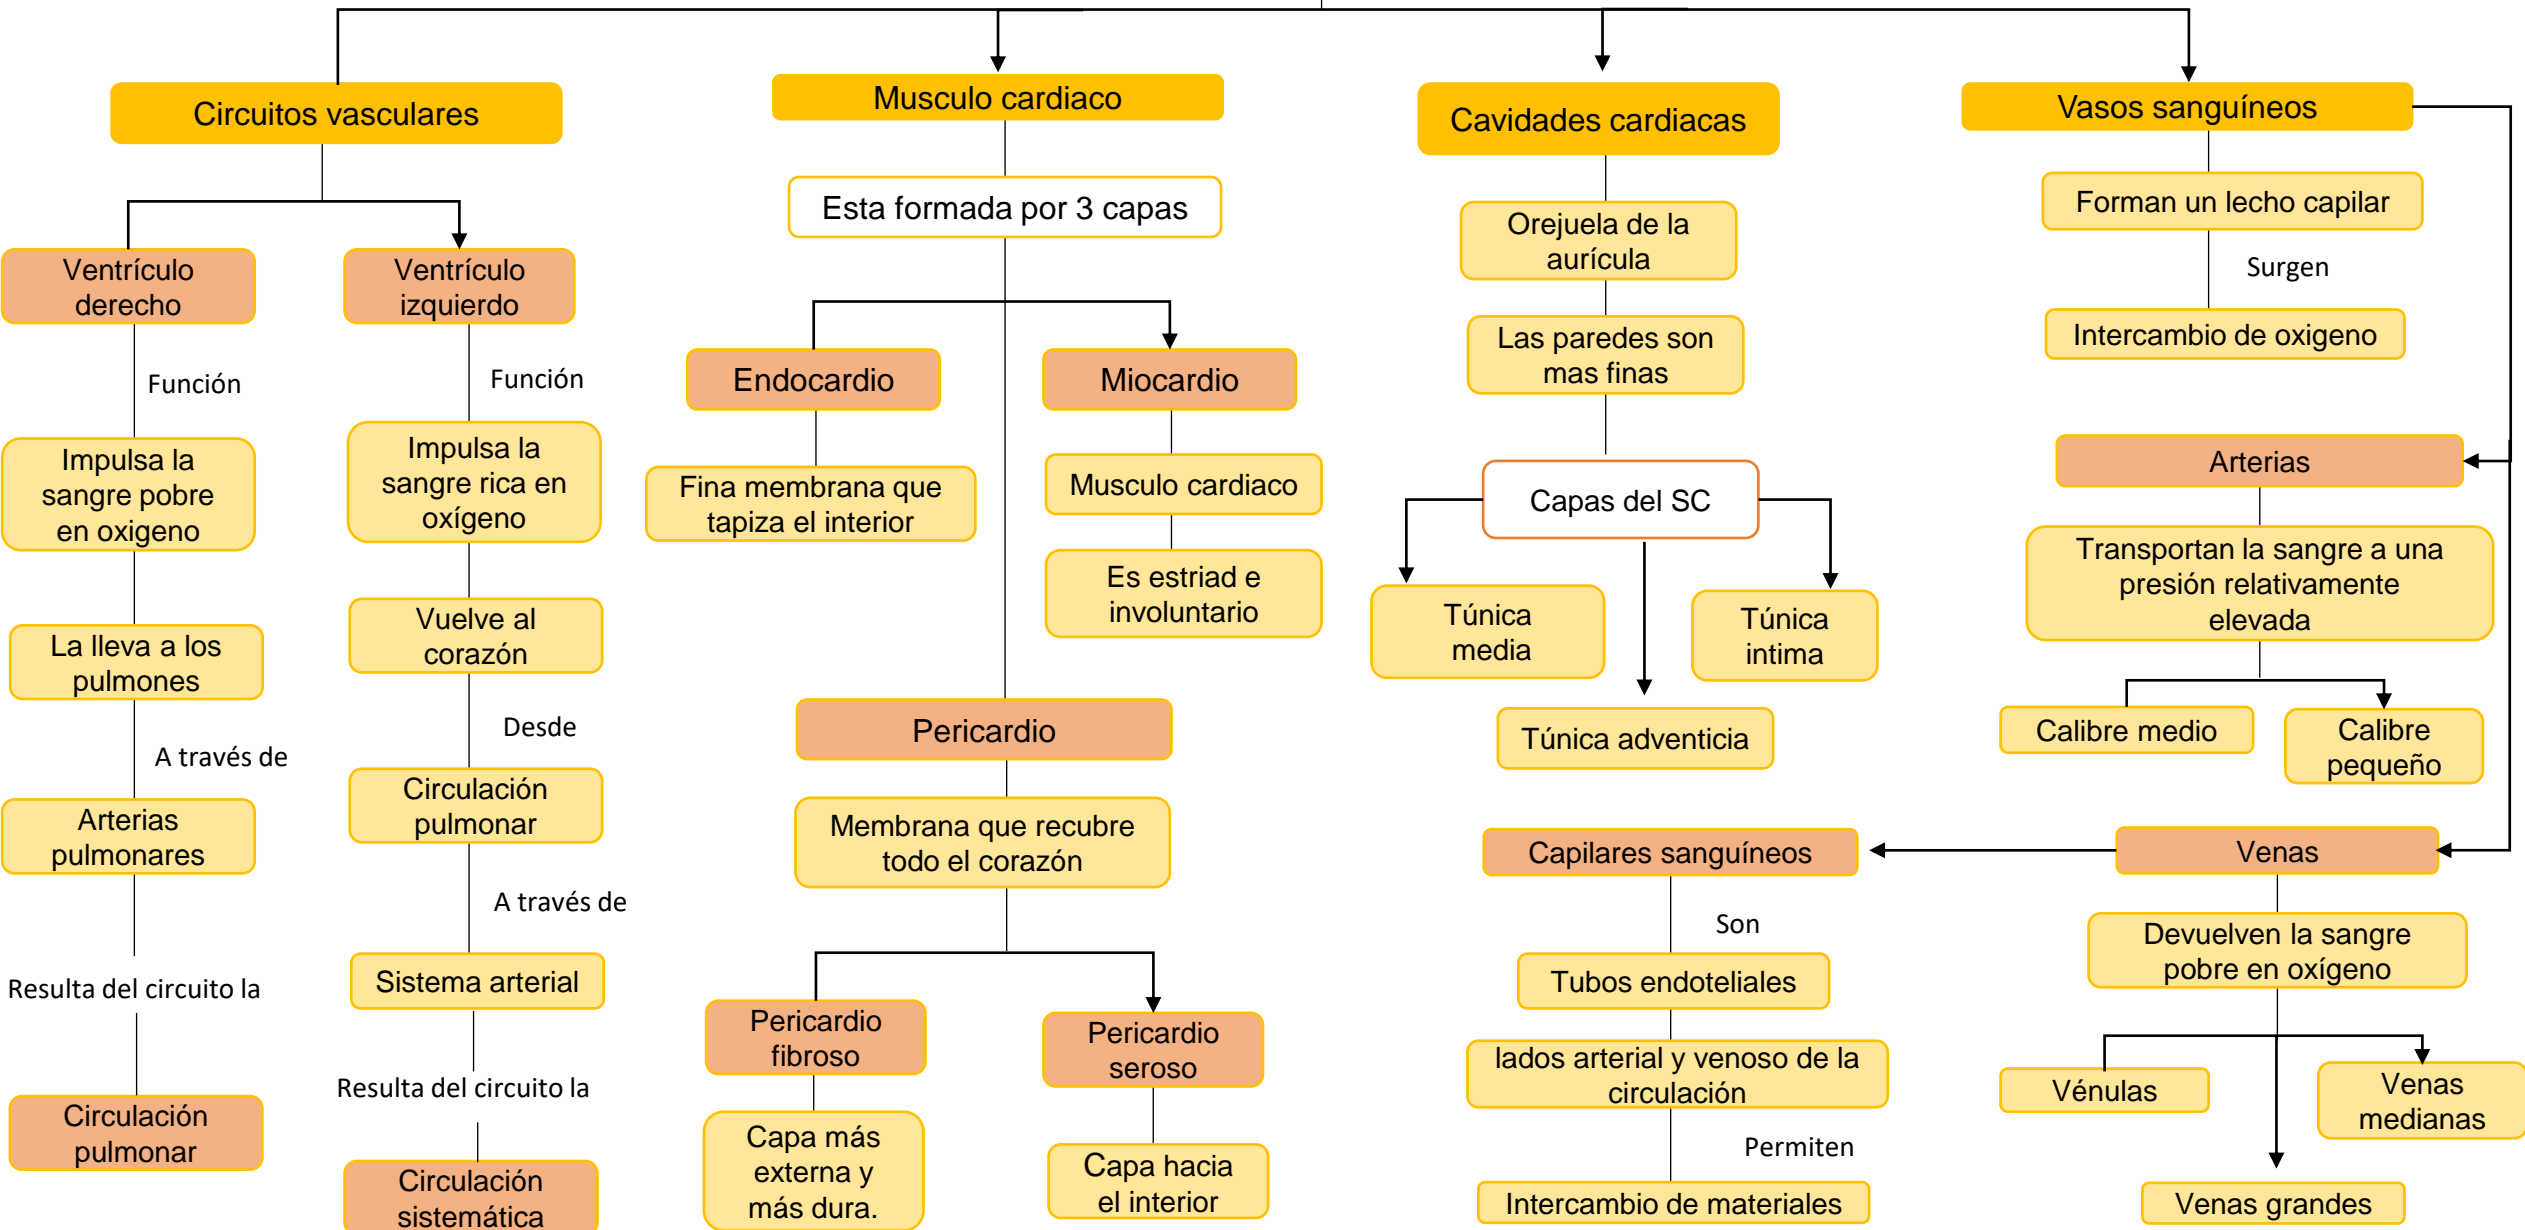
Circuitos vasculares

Ventrículo derecho

Función

Impulsa la sangre pobre en oxigeno

La lleva a los pulmones

A través de

Arterias pulmonares

Resulta del circuito la

Circulación pulmonar

Ventrículo izquierdo

Función

Impulsa la sangre rica en oxígeno

Vuelve al corazón

Desde

Circulación pulmonar

A través de

Sistema arterial

Resulta del circuito la

Circulación sistemática

Musculo cardiaco

Esta formada por 3 capas

Endocardio

Fina membrana que tapiza el interior

Miocardio

Musculo cardiaco

Es estriad e involuntario

Pericardio

Membrana que recubre todo el corazón

Pericardio fibroso

Capa más externa y más dura.

Pericardio seroso

Capa hacia el interior

Cavidades cardiacas

Orejuela de la aurícula

Las paredes son mas finas

Capas del SC

Túnica media

Túnica intima

Túnica adventicia

Capilares sanguíneos

Son

Tubos endoteliales

lados arterial y venoso de la circulación

Permiten

Intercambio de materiales

Vasos sanguíneos

Forman un lecho capilar

Surgen

Intercambio de oxigeno

Arterias

Transportan la sangre a una presión relativamente elevada

Calibre medio

Calibre pequeño

Venas

Devuelven la sangre pobre en oxígeno

Vénulas

Venas medianas

Venas grandes